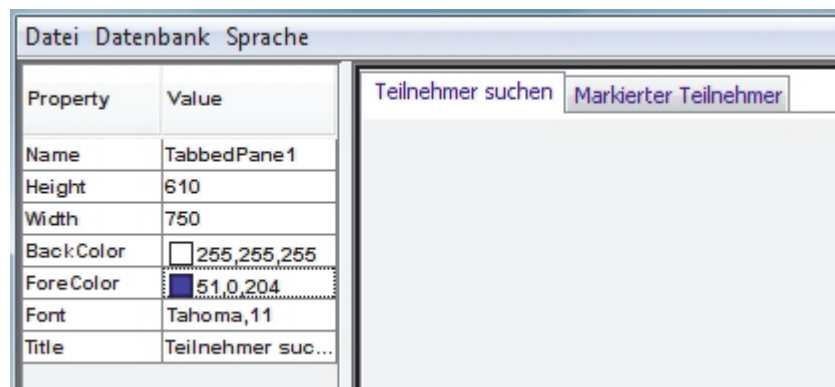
Datei Datenbank Sprache

| Property | Value |
|---|---|
| Name | TabbedPane1 |
| Height | 610 |
| Width | 750 |
| BackColor | 255,255,255 |
| ForeColor | 51,0,204 |
| Font | Tahoma,11 |
| Title | Teilnehmer suc... |

Teilnehmer suchen | Markierter Teilnehmer